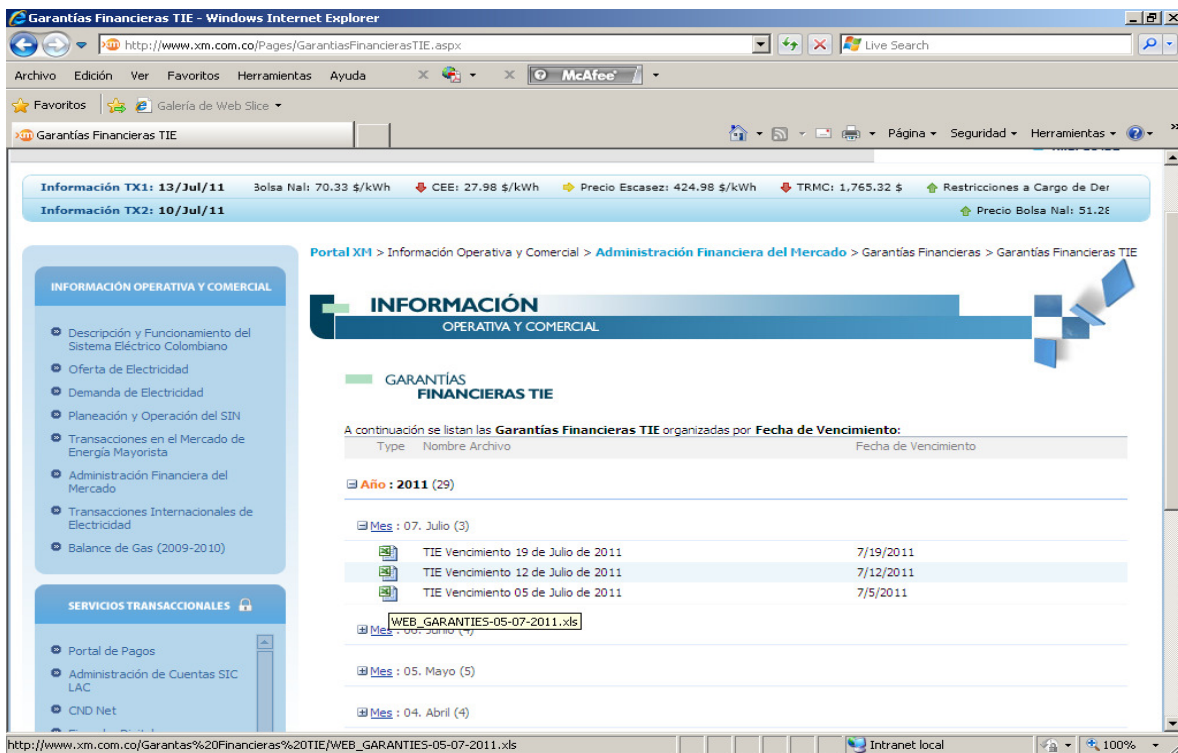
Garantías Financieras TIE - Windows Internet Explorer

http://www.xm.com.co/Pages/GarantiasFinancierasTIE.aspx

Live Search

Archivo Edición Ver Favoritos Herramientas Ayuda

McAfee

Favoritos Galería de Web Slice

Garantías Financieras TIE

Página Seguridad Herramientas

Información TX1: 13/Jul/11 Bolsa Nal: 70.33 $/kWh CEE: 27.98 $/kWh Precio Escasez: 424.98 $/kWh TRMC: 1,765.32 $ Restricciones a Cargo de Der

Información TX2: 10/Jul/11 Precio Bolsa Nal: 51.28

INFORMACIÓN OPERATIVA Y COMERCIAL

Descripción y Funcionamiento del Sistema Eléctrico Colombiano
Oferta de Electricidad
Demanda de Electricidad
Planeación y Operación del SIN
Transacciones en el Mercado de Energía Mayorista
Administración Financiera del Mercado
Transacciones Internacionales de Electricidad
Balance de Gas (2009-2010)

SERVICIOS TRANSACCIONALES

Portal de Pagos
Administración de Cuentas SIC LAC
CND Net

Portal XM > Información Operativa y Comercial > Administración Financiera del Mercado > Garantías Financieras > Garantías Financieras TIE

INFORMACIÓN
OPERATIVA Y COMERCIAL

GARANTÍAS
FINANCIERAS TIE

A continuación se listan las Garantías Financieras TIE organizadas por Fecha de Vencimiento:

| Type | Nombre Archivo | Fecha de Vencimiento |
|---|---|---|

Año : 2011 (29)

Mes : 07. Julio (3)

| | TIE Vencimiento 19 de Julio de 2011 | 7/19/2011 |
|---|---|---|
| | TIE Vencimiento 12 de Julio de 2011 | 7/12/2011 |
| | TIE Vencimiento 05 de Julio de 2011 | 7/5/2011 |

WEB_GARANTIES-05-07-2011.xls

Mes : 06. Junio (4)

Mes : 05. Mayo (5)

Mes : 04. Abril (4)

http://www.xm.com.co/Garantas%20Financieras%20TIE/WEB_GARANTIES-05-07-2011.xls

Intranet local

100%